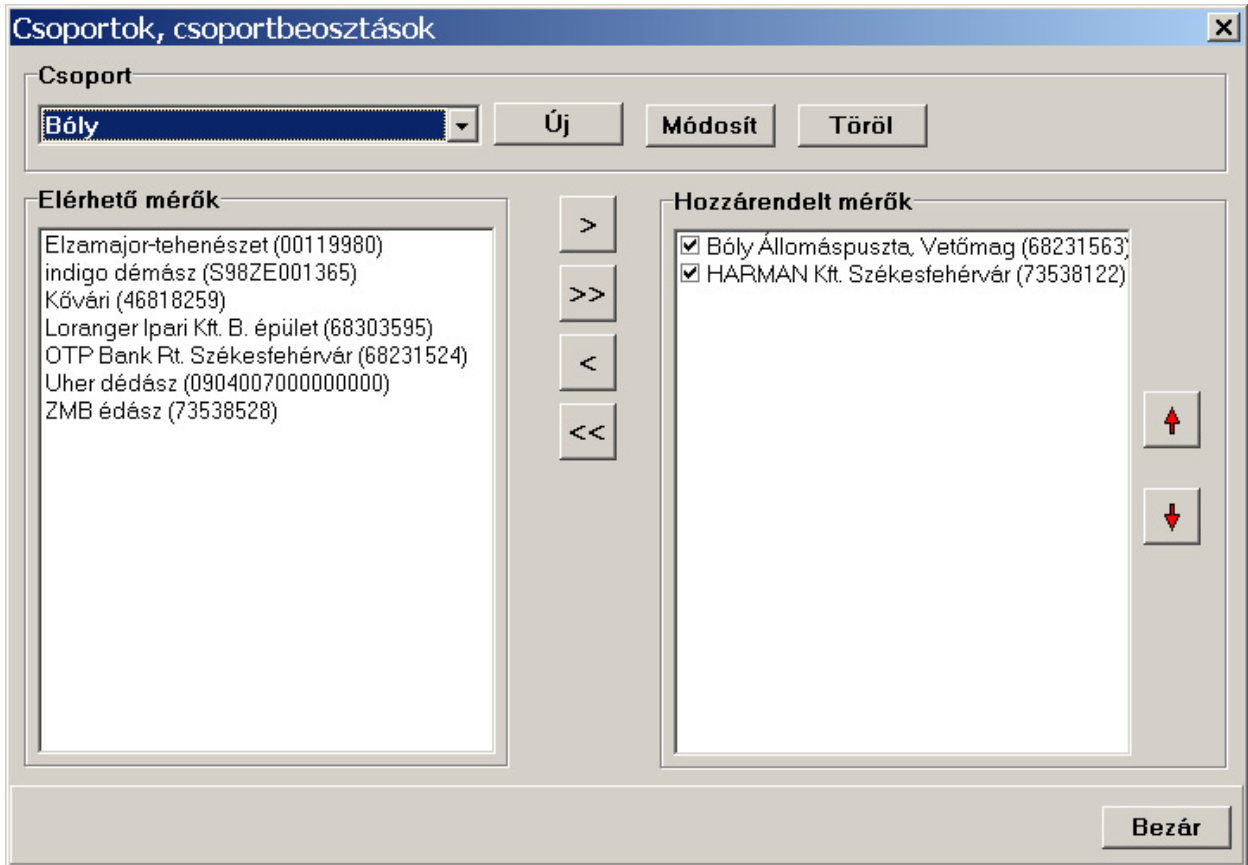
Csoportok, csoportbeosztások

Csoport

Bóly

Új

Módosít

Töröl

Elérhető mérők

Elzamajor-tehenészet (00119980)
indigo démász (S98ZE001365)
Kővári (46818259)
Loranger Ipari Kft. B. épület (68303595)
OTP Bank Rt. Székesfehérvár (68231524)
Uher dédász (0904007000000000)
ZMB édász (73538528)

>

>>

<

<<

Hozzárendelt mérők

☑ Bóly Állomáspuszta, Vetőmag (68231563)
☑ HARMAN Kft. Székesfehérvár (73538122)

Bezár